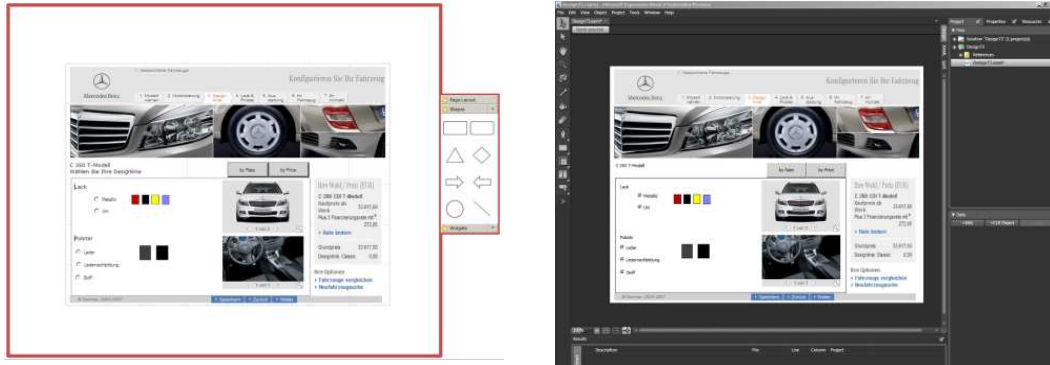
Gespeicherte Fahrzeuge

Mercedes-Benz

Konfigurieren Sie Ihr Fahrzeug

1. Modell wählen
2. Motorisierung
3. Design-Linie
4. Lack & Polster
5. Ausstattung
6. Ihr Fahrzeug
7. Ihr Kontakt

C 200 T-Modell
Wählen Sie Ihre Designline

by Rate
by Price

Lack

Metallic
Uni

Polster

Leder
Ledernachbildung
Stoff

Ihre Wahl / Preis (EUR)
C 200 CDI T-Modell
Kaufpreis ab 33.697,50
Monatl. Rate
Plus 3 Finanzierungsraten ab 272,00
Rate ändern

Grundpreis 33.697,50
Designline Classic 0,00

Ihre Optionen
Fahrzeuge vergleichen
Neufahrzeugsuche

Speichern
Zurück
Weiter

Page Layout
Shapes
Widgets

File Edit View Object Project Tools Window Help
Design1Layout1
Project
Properties
Resources
Files
Solution 'Design73' (1 project(s))
Design73
References
Design1Layout1
Data
Results
Description
File
Line
Column
Project